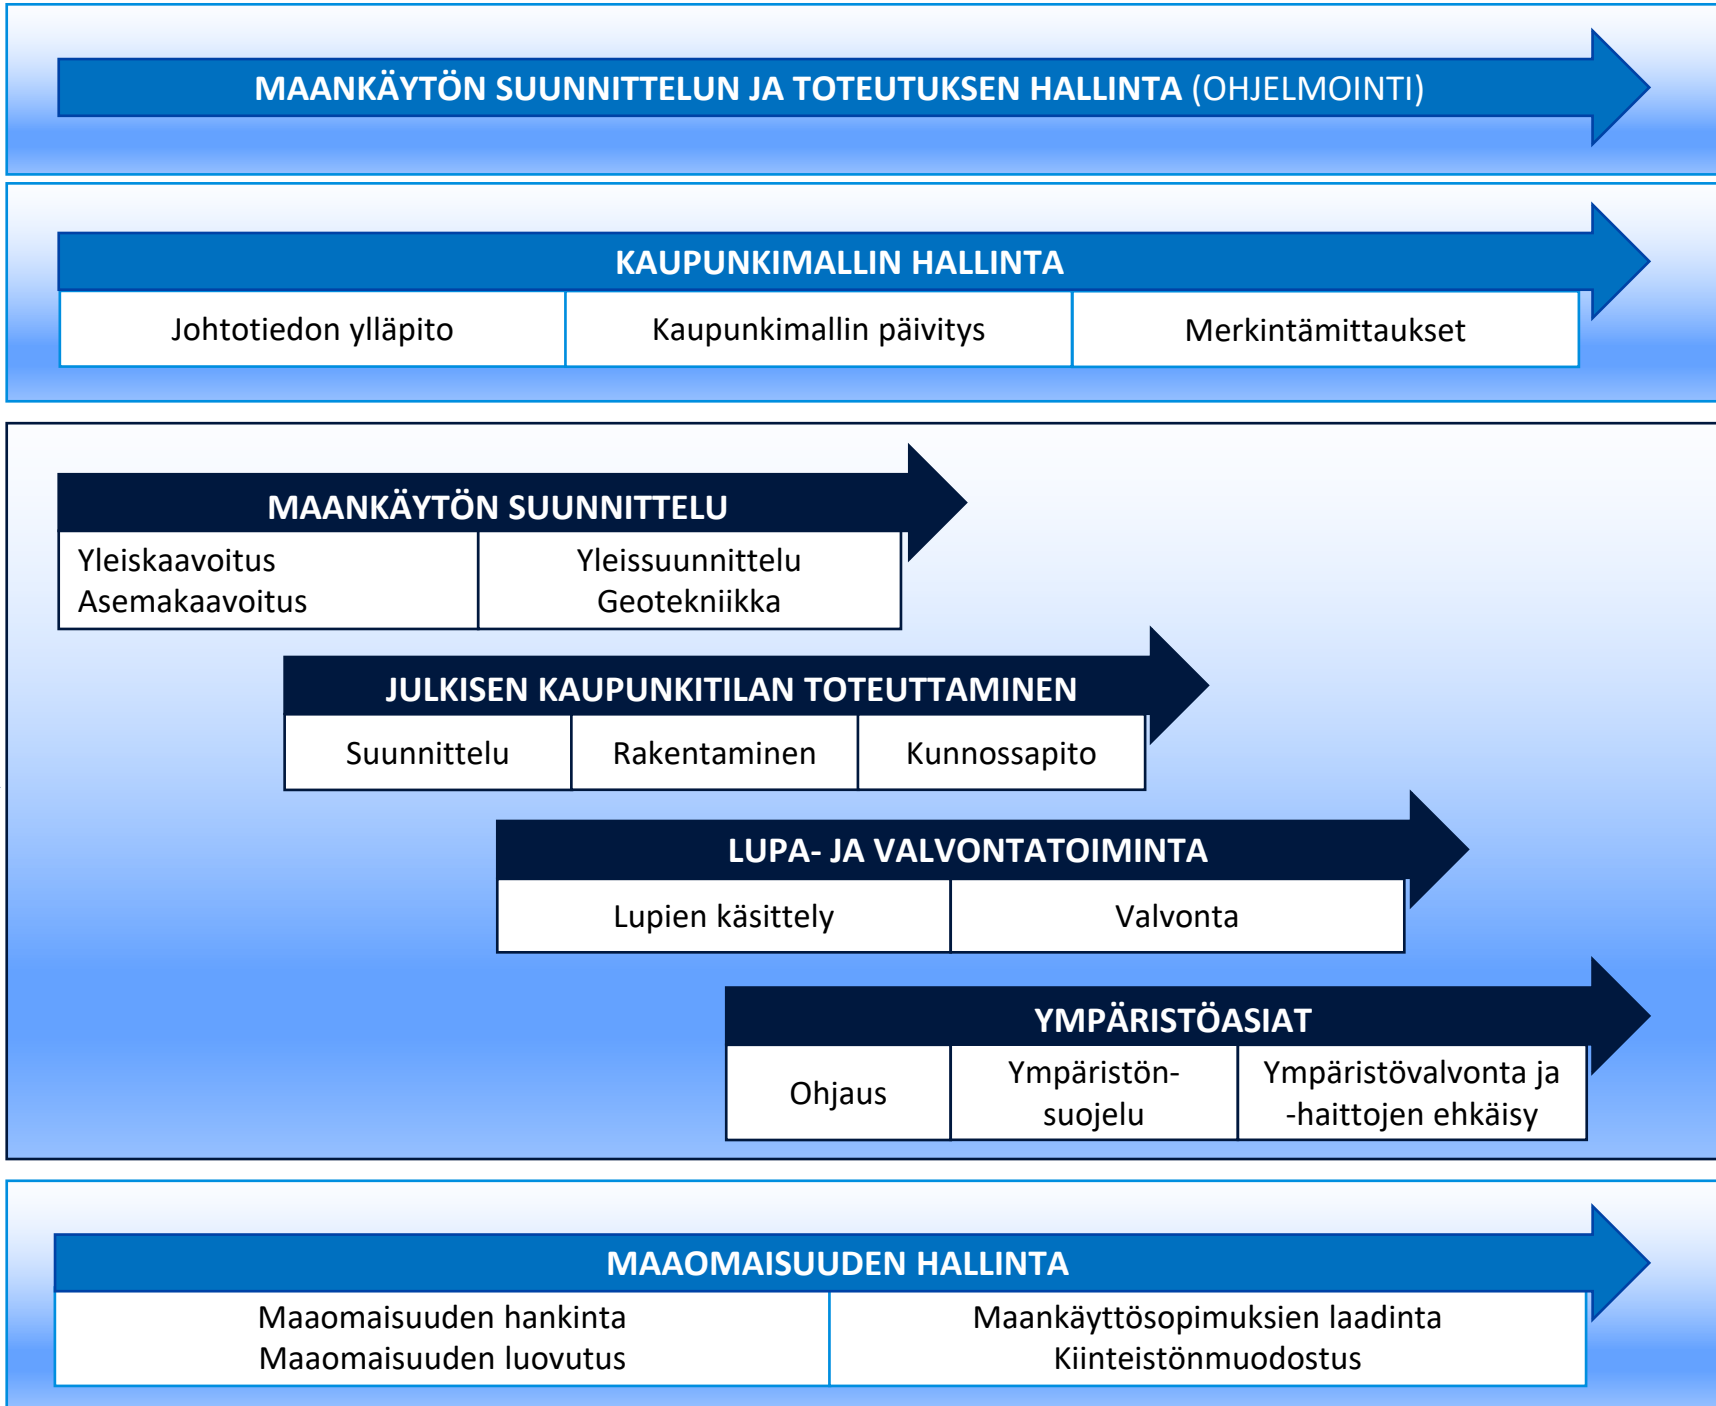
MAANKÄYTÖN SUUNNITTELUN JA TOTEUTUKSEN HALLINTA (OHJELMOINTI)

KAUPUNKIMALLIN HALLINTA

| Johtotiedon ylläpito | Kaupunkimallin päivitys | Merkintämittaukset |
|---|---|---|

MAANKÄYTÖN SUUNNITTELU

| Yleiskaavoitus Asemakaavoitus | Yleissuunnittelu Geotekniikka |
|---|---|

JULKISEN KAUPUNKITILAN TOTEUTTAMINEN

| Suunnittelu | Rakentaminen | Kunnossapito |
|---|---|---|

LUPA- JA VALVONTATOIMINTA

| Lupien käsittely | Valvonta |
|---|---|

YMPÄRISTÖASIAT

| Ohjaus | Ympäristön-suojelu | Ympäristövalvonta ja -haittojen ehkäisy |
|---|---|---|

MAAOMAISUUDEN HALLINTA

| Maaomaisuuden hankinta Maaomaisuuden luovutus | Maankäyttösopimuksien laadinta Kiinteistönmuodostus |
|---|---|